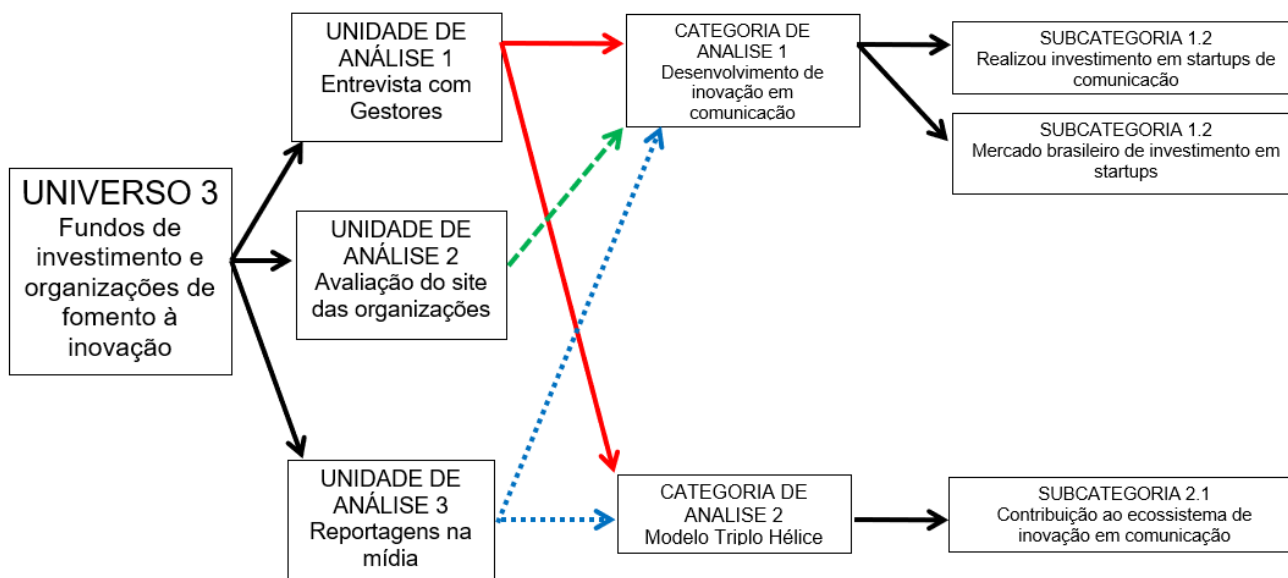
UNIVERSO 3
Fundos de investimento e organizações de fomento à inovação

UNIDADE DE ANÁLISE 1
Entrevista com Gestores

UNIDADE DE ANÁLISE 2
Avaliação do site das organizações

UNIDADE DE ANÁLISE 3
Reportagens na mídia

CATEGORIA DE ANALISE 1
Desenvolvimento de inovação em comunicação

CATEGORIA DE ANALISE 2
Modelo Triplo Hélice

SUBCATEGORIA 1.2
Realizou investimento em startups de comunicação

SUBCATEGORIA 1.2
Mercado brasileiro de investimento em startups

SUBCATEGORIA 2.1
Contribuição ao ecossistema de inovação em comunicação